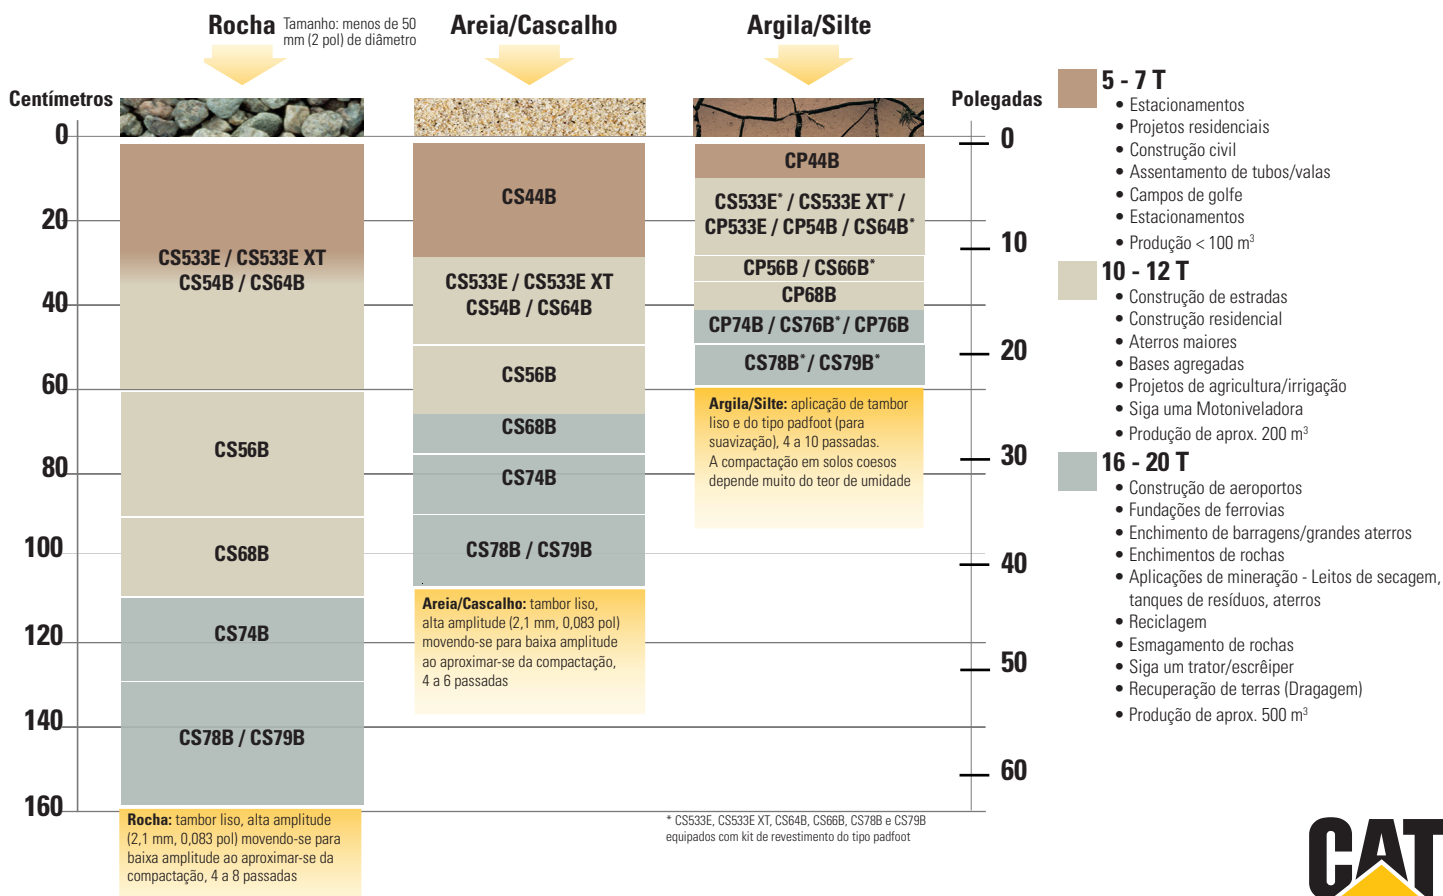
Rocha Tamanho: menos de 50 mm (2 pol) de diâmetro

Areia/Cascalho

Argila/Silte

Centímetros

Polegadas

0
20
40
60
80
100
120
140
160

0
10
20
30
40
50
60

CS533E / CS533E XT
CS54B / CS64B

CS56B

CS68B

CS74B

CS78B / CS79B

Rocha: tambor liso, alta amplitude (2,1 mm, 0,083 pol) movendo-se para baixa amplitude ao aproximar-se da compactação, 4 a 8 passadas

CS44B

CS533E / CS533E XT
CS54B / CS64B

CS56B

CS68B

CS74B

CS78B / CS79B

Areia/Cascalho: tambor liso, alta amplitude (2,1 mm, 0,083 pol) movendo-se para baixa amplitude ao aproximar-se da compactação, 4 a 6 passadas

CP44B

CS533E* / CS533E XT* / CP533E / CP54B / CS64B*

CP56B / CS66B*

CP68B

CP74B / CS76B* / CP76B

CS78B* / CS79B*

Argila/Silte: aplicação de tambor liso e do tipo padfoot (para suavização), 4 a 10 passadas.
A compactação em solos coesos depende muito do teor de umidade

* CS533E, CS533E XT, CS64B, CS66B, CS78B e CS79B equipados com kit de revestimento do tipo padfoot

5 - 7 T
• Estacionamentos
• Projetos residenciais
• Construção civil
• Assentamento de tubos/valas
• Campos de golfe
• Estacionamentos
• Produção < 100 m$^3$

10 - 12 T
• Construção de estradas
• Construção residencial
• Aterros maiores
• Bases agregadas
• Projetos de agricultura/irrigação
• Siga uma Motoniveladora
• Produção de aprox. 200 m$^3$

16 - 20 T
• Construção de aeroportos
• Fundações de ferrovias
• Enchimento de barragens/grandes aterros
• Enchimentos de rochas
• Aplicações de mineração - Leitos de secagem, tanques de resíduos, aterros
• Reciclagem
• Esmagamento de rochas
• Siga um trator/escrêiper
• Recuperação de terras (Dragagem)
• Produção de aprox. 500 m$^3$

CAT